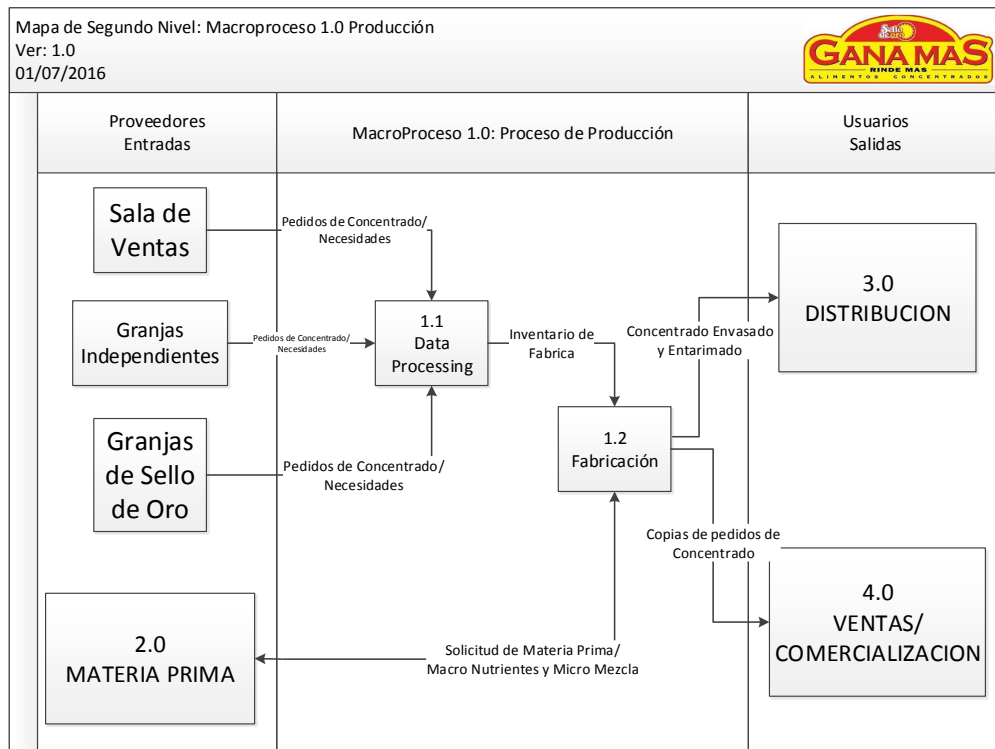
Mapa de Segundo Nivel: Macroproceso 1.0 Producción
Ver: 1.0
01/07/2016

Sello de Oro
GANA MAS
RINDE MAS
ALIMENTOS CONCENTRADOS

Proveedores
Entradas

MacroProceso 1.0: Proceso de Producción

Usuarios
Salidas

Sala de Ventas

Pedidos de Concentrado/ Necesidades

Granjas Independientes

Pedidos de Concentrado/ Necesidades

1.1
Data Processing

Inventario de Fabrica

Granjas de Sello de Oro

Pedidos de Concentrado/ Necesidades

1.2
Fabricación

Concentrado Envasado y Entarimado

3.0
DISTRIBUCION

Copias de pedidos de Concentrado

4.0
VENTAS/
COMERCIALIZACION

2.0
MATERIA PRIMA

Solicitud de Materia Prima/ Macro Nutrientes y Micro Mezcla